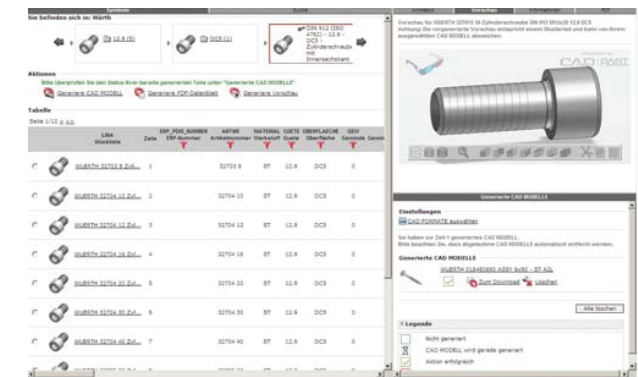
Symbole

Sie befinden sich in: Würth

12.9 (5)

DCS (1)

DIN 912 (ISO 4762) - 12.9 - DCS - Zylinderschraube mit Innensechskant

Aktionen

Bitte überprüfen Sie den Status Ihrer bereits generierten Teile unter "Generierte CAD MODELLE".

Generiere CAD MODELL

Generiere PDF-Datenblatt

Generiere Vorschau

Tabelle

Seite 1/12 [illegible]

| | LINA Stückliste | Zeile | ERP_PDM_NUMBER ERP-Nummer | ARTNR Artikelnummer | MATERIAL Werkstoff | GUETE Güte | OBERFLAECHE Oberfläche | GEW Gewinde | Gewinde |
|---|---|---|---|---|---|---|---|---|---|
| | WUERTH 32703 8 Zyl... | 1 | | 32703 8 | ST | 12.9 | DCS | 0 | |
| | WUERTH 32704 10 Zyl... | 2 | | 32704 10 | ST | 12.9 | DCS | 0 | |
| | WUERTH 32704 12 Zyl... | 3 | | 32704 12 | ST | 12.9 | DCS | 0 | |
| | WUERTH 32704 16 Zyl... | 4 | | 32704 16 | ST | 12.9 | DCS | 0 | |
| | WUERTH 32704 20 Zyl... | 5 | | 32704 20 | ST | 12.9 | DCS | 0 | |
| | WUERTH 32704 30 Zyl... | 6 | | 32704 30 | ST | 12.9 | DCS | 0 | |
| | WUERTH 32704 40 Zyl... | 7 | | 32704 40 | ST | 12.9 | DCS | 0 | |
| | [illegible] | | | | | | | | |

Vorschau für WUERTH 32704 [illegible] Zylinderschraube DIN 912 M10x30 12.9 DCS
Achtung: Die vorgenerierte Vorschau entspricht einem Musterteil und kann vom Ihrem ausgewählten CAD MODELL abweichen.

CAD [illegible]

Generierte CAD MODELLE

Einstellungen

CAD FORMATE auswählen

Sie haben zur Zeit 1 generiertes CAD MODELL.
Bitte beachten Sie, dass abgelaufene CAD MODELLE automatisch entfernt werden.

Generierte CAD MODELLE

WUERTH 018450690 ASSY 6x90 - ST A2L

Zum Download

Löschen

Alle löschen

Legende

Nicht generiert

CAD MODELL wird gerade generiert

Aktion erfolgreich